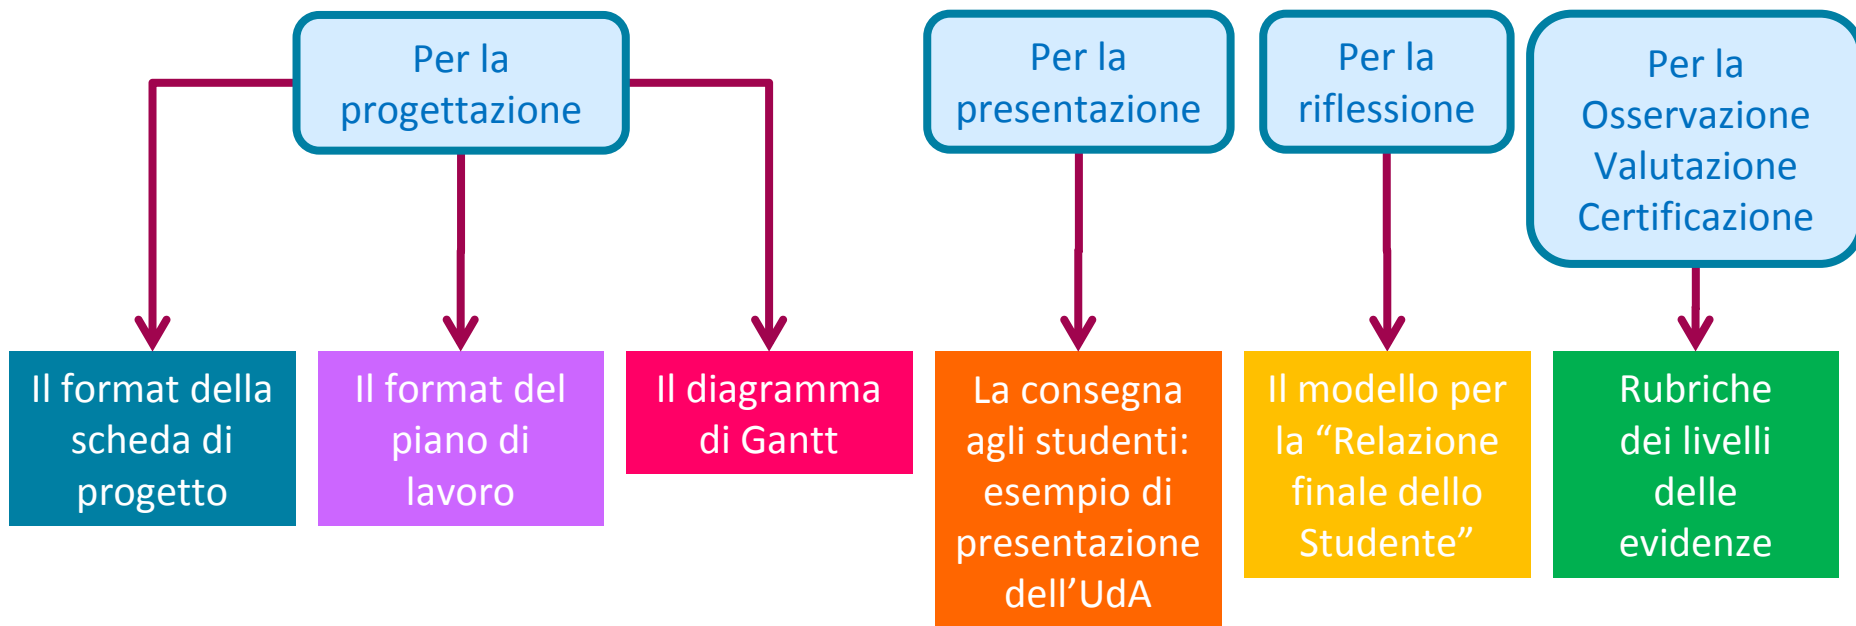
Per la progettazione

Il format della scheda di progetto

Il format del piano di lavoro

Il diagramma di Gantt

Per la presentazione

La consegna agli studenti: esempio di presentazione dell’UdA

Per la riflessione

Il modello per la “Relazione finale dello Studente”

Per la Osservazione Valutazione Certificazione

Rubriche dei livelli delle evidenze